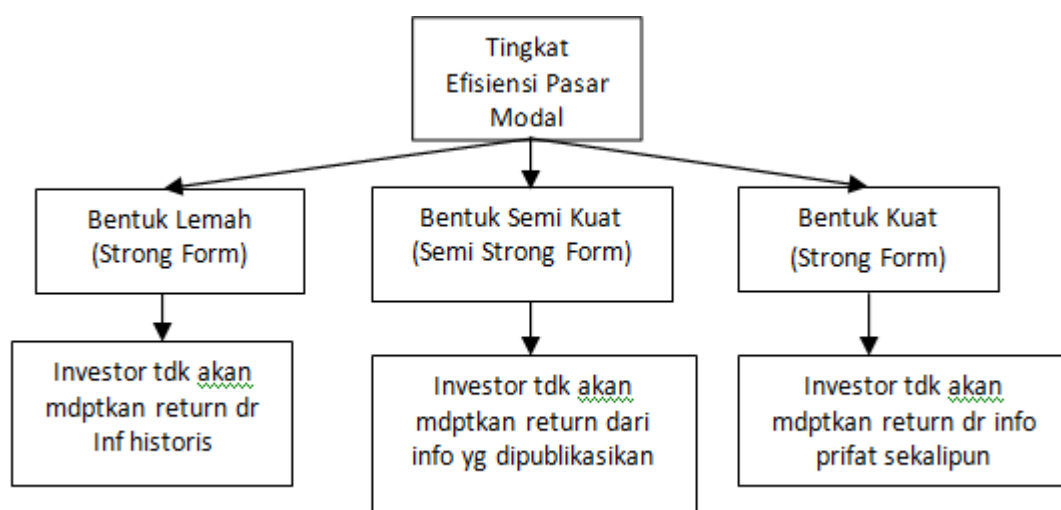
Tingkat Efisiensi Pasar Modal

Bentuk Lemah (Strong Form)

Bentuk Semi Kuat (Semi Strong Form)

Bentuk Kuat (Strong Form)

Investor tdk akan mdptkan return dr Inf historis

Investor tdk akan mdptkan return dari info yg dipublikasikan

Investor tdk akan mdptkan return dr info prifat sekalipun